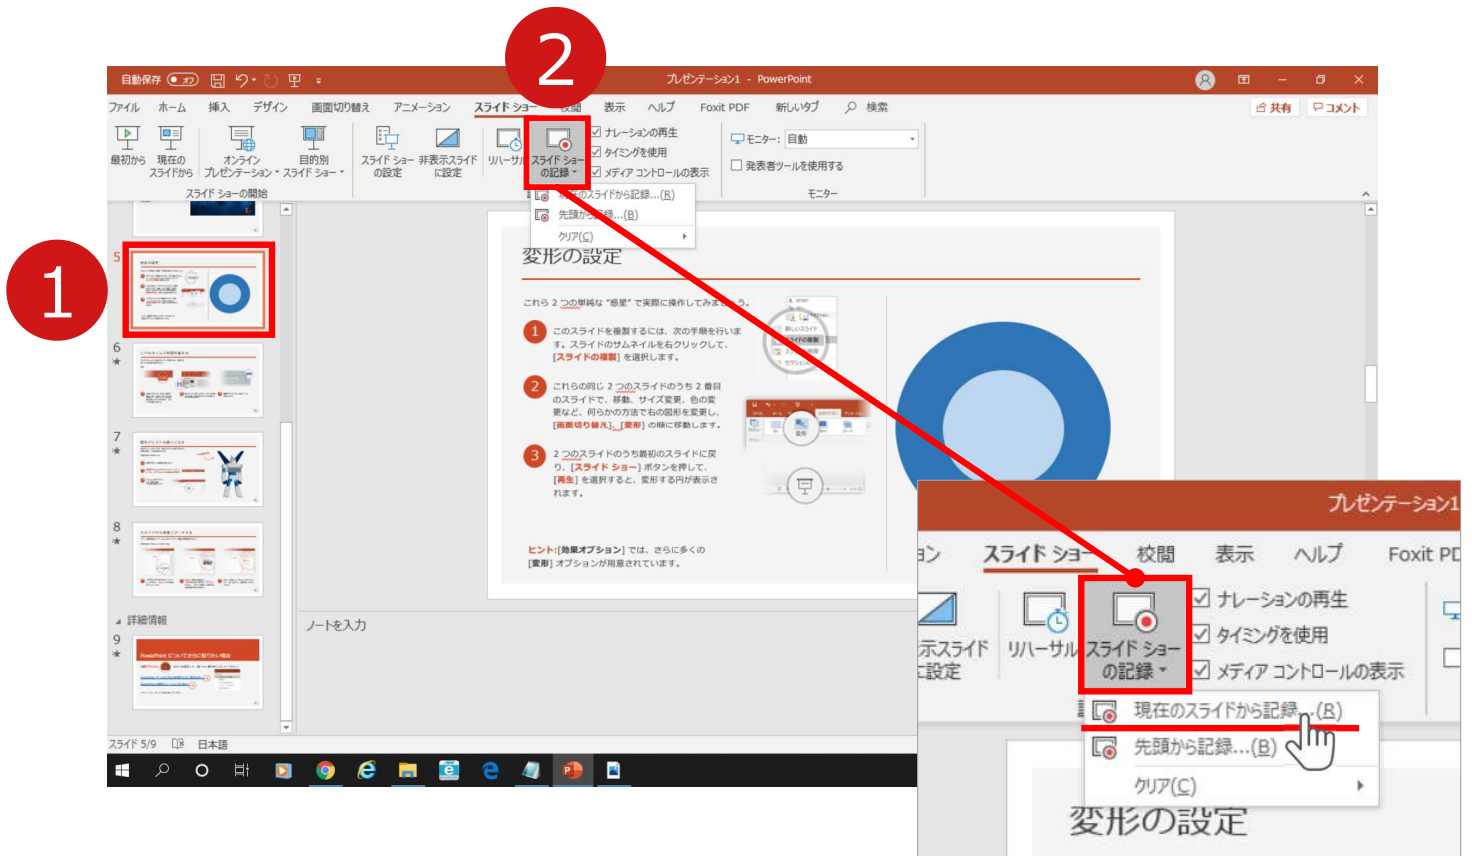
2

1

自動保存 オフ

プレゼンテーション1 - PowerPoint

ファイル ホーム 挿入 デザイン 画面切り替え アニメーション スライド ショー 校閲 表示 ヘルプ Foxit PDF 新しいタブ 検索

共有 コメント

最初から 現在のスライドから オンライン プレゼンテーション 目的別スライド ショー スライド ショーの設定 非表示スライドに設定 リハーサル スライド ショーの記録

スライド ショーの開始

ナレーションの再生
タイミングを使用
メディア コントロールの表示

モニター: 自動
発表者ツールを使用する

モニター

現在のスライドから記録...(R)
先頭から記録...(B)
クリア(C)

5

6

7

8

詳細情報

9

変形の設定

これら 2 つの単純な "感星" で実際に操作してみましょう。

1 このスライドを複製するには、次の手順を行います。スライドのサムネイルを右クリックして、[スライドの複製] を選択します。

2 これらの同じ 2 つのスライドのうち 2 番目のスライドで、移動、サイズ変更、色の変更など、何らかの方法で右の図形を変更し、[画面切り替え]、[変形] の順に移動します。

3 2 つのスライドのうち最初のスライドに戻り、[スライド ショー] ボタンを押して、[再生] を選択すると、変形する円が表示されます。

ヒント: [効果オプション] では、さらに多くの [変形] オプションが用意されています。

ノートを入力

スライド 5/9 日本語

プレゼンテーション1

ョン スライド ショー 校閲 表示 ヘルプ Foxit PD

示スライド設定 リハーサル スライド ショーの記録

ナレーションの再生
タイミングを使用
メディア コントロールの表示

現在のスライドから記録...(R)
先頭から記録...(B)
クリア(C)

変形の設定